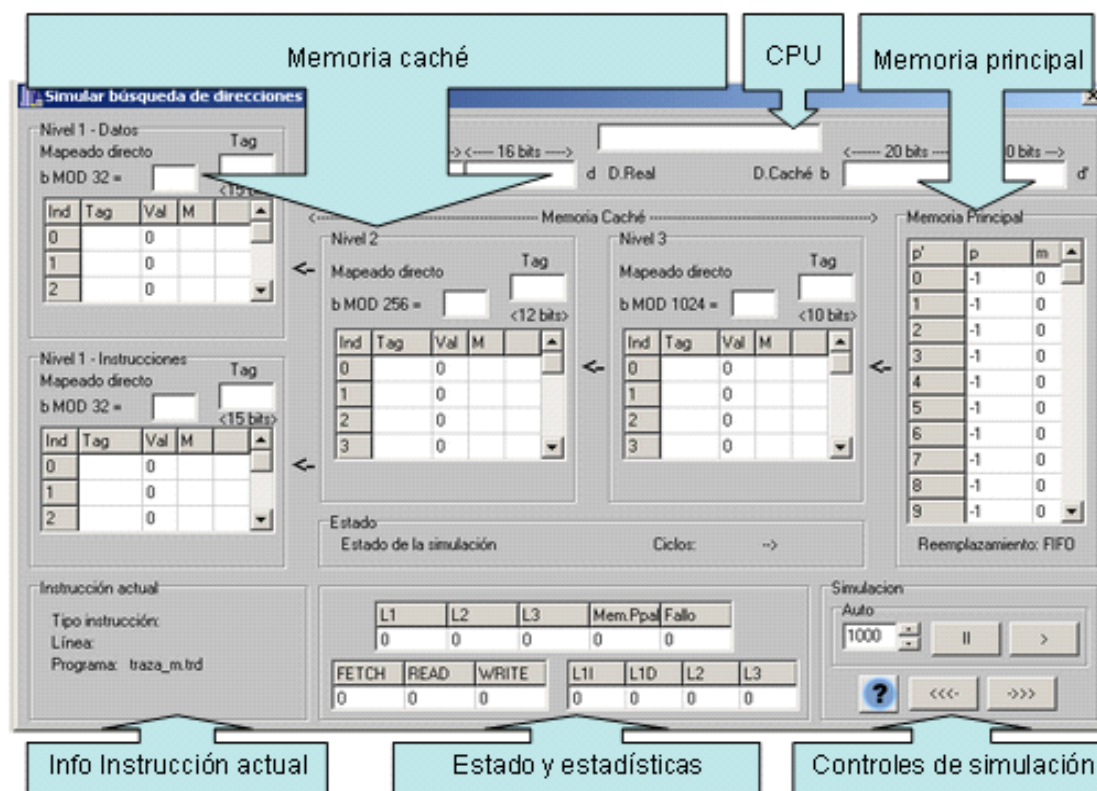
Memoria caché

CPU

Memoria principal

Simular búsqueda de direcciones

Nivel 1 - Datos
Mapeado directo
Tag
b MOD 32 =
<15 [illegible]

| Ind | Tag | Val | M |
|---|---|---|---|
| 0 | | 0 | |
| 1 | | 0 | |
| 2 | | 0 | |

Nivel 1 - Instrucciones
Mapeado directo
Tag
b MOD 32 =
<15 bits>

| Ind | Tag | Val | M |
|---|---|---|---|
| 0 | | 0 | |
| 1 | | 0 | |
| 2 | | 0 | |

<- <-

-> <---- 16 bits ----> d D.Real D.Caché b <---- 20 bits --- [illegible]0 bits --> d'

Memoria Caché

Nivel 2
Mapeado directo
Tag
b MOD 256 =
<12 bits>

| Ind | Tag | Val | M |
|---|---|---|---|
| 0 | | 0 | |
| 1 | | 0 | |
| 2 | | 0 | |
| 3 | | 0 | |

<-

Nivel 3
Mapeado directo
Tag
b MOD 1024 =
<10 bits>

| Ind | Tag | Val | M |
|---|---|---|---|
| 0 | | 0 | |
| 1 | | 0 | |
| 2 | | 0 | |
| 3 | | 0 | |

<-

Memoria Principal

| p' | p | m |
|---|---|---|
| 0 | -1 | 0 |
| 1 | -1 | 0 |
| 2 | -1 | 0 |
| 3 | -1 | 0 |
| 4 | -1 | 0 |
| 5 | -1 | 0 |
| 6 | -1 | 0 |
| 7 | -1 | 0 |
| 8 | -1 | 0 |
| 9 | -1 | 0 |

Reemplazamiento: FIFO

Estado
Estado de la simulación Ciclos: -->

Instrucción actual
Tipo instrucción:
Línea:
Programa: traza_m.trd

| L1 | L2 | L3 | Mem.Ppal | Fallo |
|---|---|---|---|---|
| 0 | 0 | 0 | 0 | 0 |

| FETCH | READ | WRITE |
|---|---|---|
| 0 | 0 | 0 |

| L1I | L1D | L2 | L3 |
|---|---|---|---|
| 0 | 0 | 0 | 0 |

Simulacion
Auto
1000
II >
? <<<- ->>>

Info Instrucción actual

Estado y estadísticas

Controles de simulación